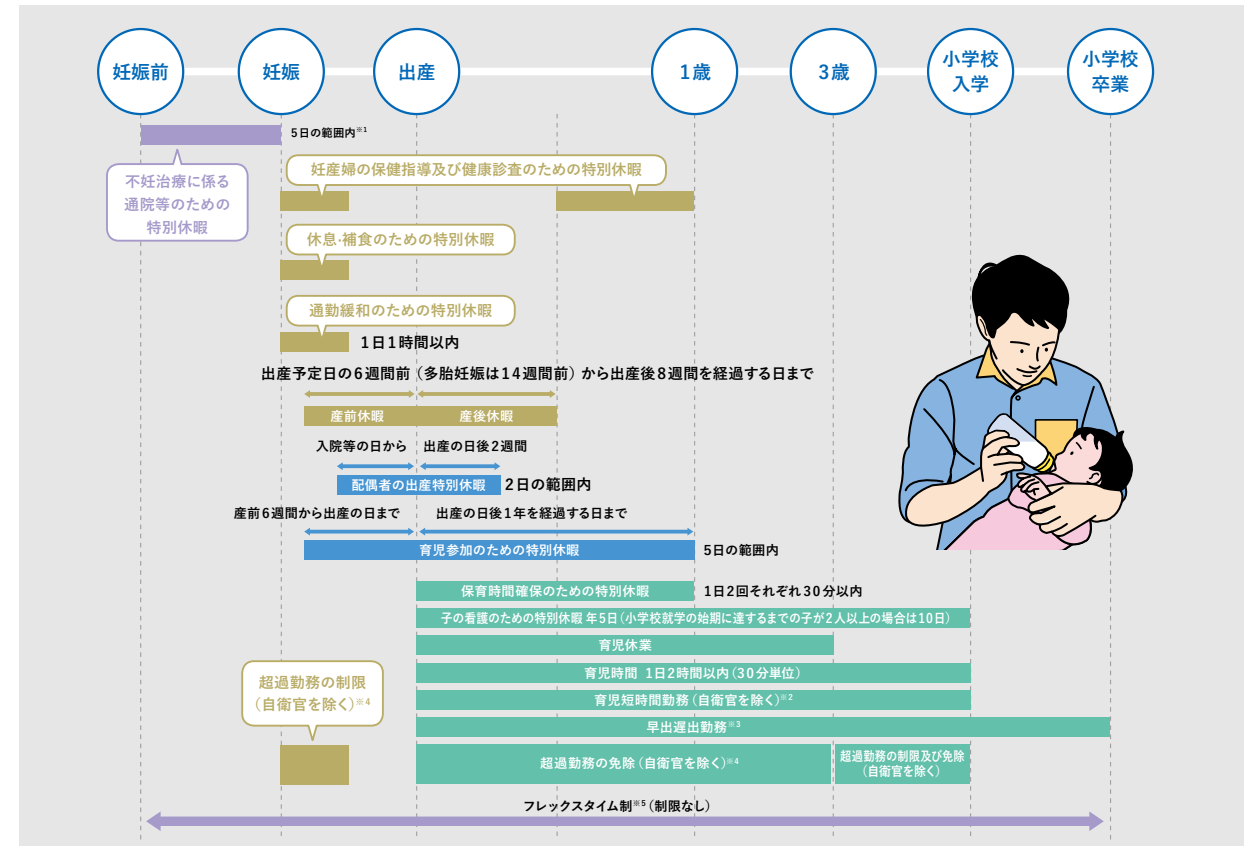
妊娠前
妊娠
出産
1歳
3歳
小学校入学
小学校卒業

5日の範囲内※1

不妊治療に係る通院等のための特別休暇

妊産婦の保健指導及び健康診査のための特別休暇

休息･補食のための特別休暇

通勤緩和のための特別休暇

1日1時間以内

出産予定日の6週間前（多胎妊娠は14週間前）から出産後8週間を経過する日まで

産前休暇
産後休暇

入院等の日から
出産の日後2週間

配偶者の出産特別休暇
2日の範囲内

産前6週間から出産の日まで
出産の日後1年を経過する日まで

育児参加のための特別休暇
5日の範囲内

保育時間確保のための特別休暇
1日2回それぞれ30分以内

子の看護のための特別休暇 年5日（小学校就学の始期に達するまでの子が2人以上の場合は10日）

育児休業

育児時間 1日2時間以内（30分単位）

育児短時間勤務（自衛官を除く）※2

早出遅出勤務※3

超過勤務の制限（自衛官を除く）※4

超過勤務の免除（自衛官を除く）※4

超過勤務の制限及び免除（自衛官を除く）

フレックスタイム制※5（制限なし）